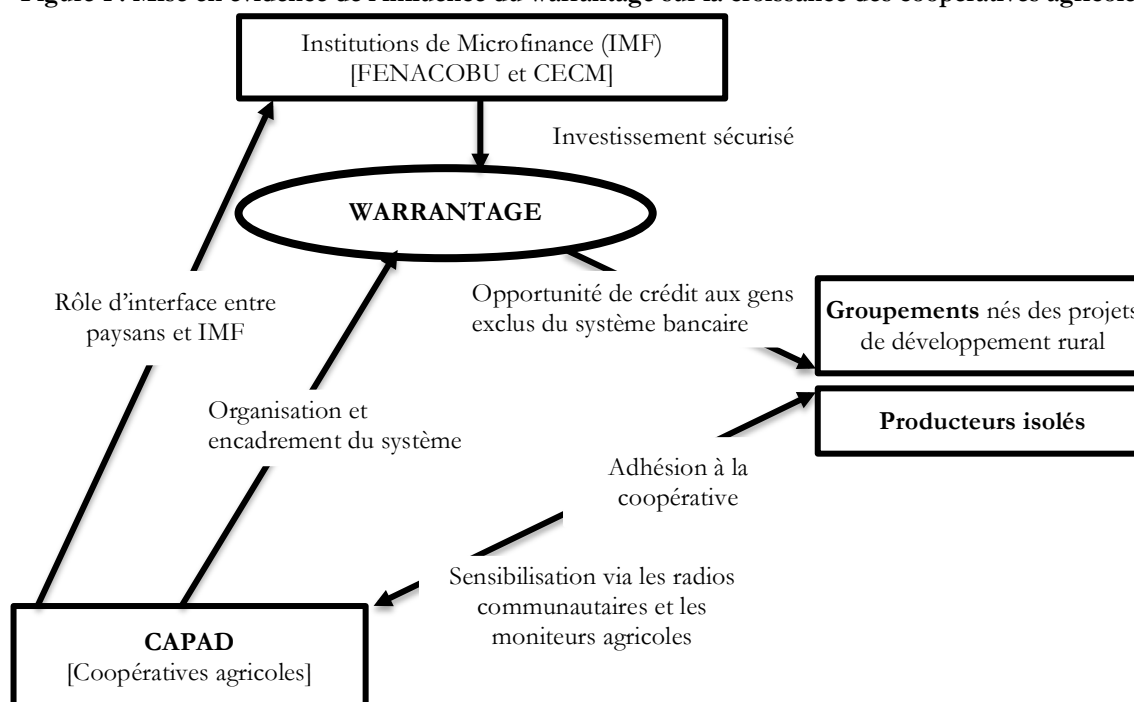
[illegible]

Institutions de Microfinance (IMF) [FENACOBU et CECM]

Investissement sécurisé

WARRANTAGE

Rôle d'interface entre paysans et IMF

Opportunité de crédit aux gens exclus du système bancaire

Groupements nés des projet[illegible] de développement rural

Organisation et encadrement du système

Producteurs isolés

Adhésion à la coopérative

Sensibilisation via les radios communautaires et les moniteurs agricoles

CAPAD [Coopératives agricoles]